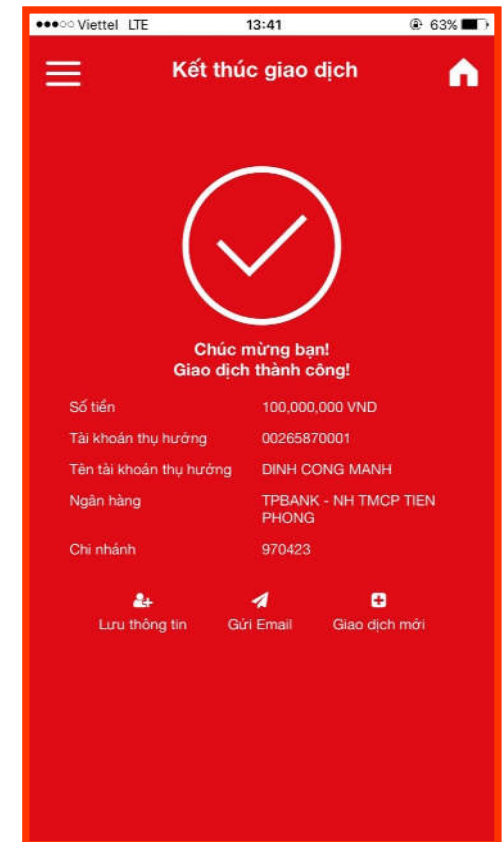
●●●○○ Viettel LTE 13:41 63%

Kết thúc giao dịch

Chúc mừng bạn!
Giao dịch thành công!

| | |
|---|---|
| Số tiền | 100,000,000 VND |
| Tài khoản thụ hưởng | 00265870001 |
| Tên tài khoản thụ hưởng | DINH CONG MANH |
| Ngân hàng | TPBANK - NH TMCP TIEN PHONG |
| Chi nhánh | 970423 |

Lưu thông tin Gửi Email Giao dịch mới